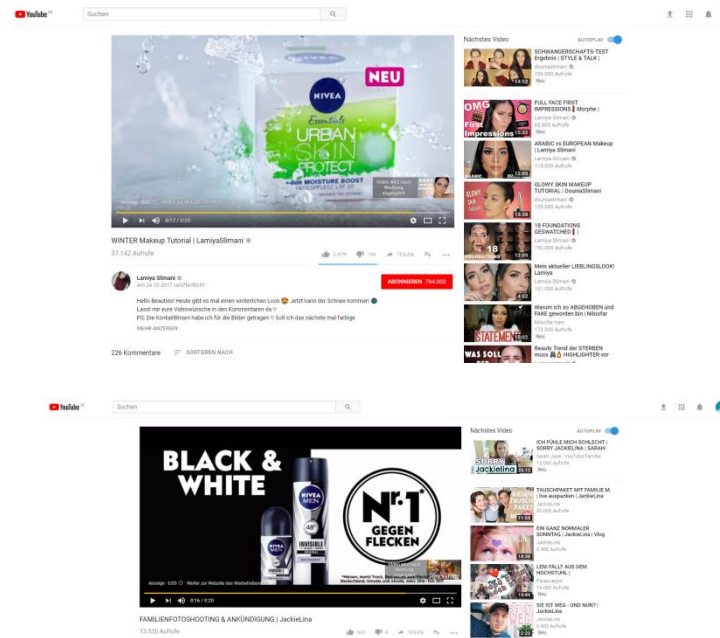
YouTube DE

Suchen

NEU

NIVEA

Essentials

URBAN SKIN PROTECT

+ 24h MOISTURE BOOST

0:17 / 0:35

WINTER Makeup Tutorial | LamiyaSlimani

27.142 Aufrufe

Lamiya Slimani

Am 24.10.2017 veröffentlicht

ABONNIEREN 764.000

Hello Beauties! Heute gibt es mal einen winterlichen Look 😍 Jetzt kann der Schnee kommen
Lasst mir eure Videowünsche in den Kommentaren da
PS: Die Kontaktlinsen habe ich für die Bilder getragen Soll ich das nächste mal farbige

MEHR ANZEIGEN

226 Kommentare

SORTIEREN NACH

Nächstes Video

AUTOPLAY

SCHWANGERSCHAFTS-TEST Ergebnis | STYLE & TALK |
dounasliman
Neu

FULL FACE FIRST IMPRESSIONS | Morphe |
Lamiya Slimani
82.000 Aufrufe
Neu

ARABIC vs EUROPEAN Makeup | Lamiya Slimani
Lamiya Slimani

GLOWY SKIN MAKEUP TUTORIAL | DounaSlimani
dounasliman

18 FOUNDATIONS GESWATCHED | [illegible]
Lamiya Slimani

Mein aktueller LIEBLINGSLOOK! Lamiya
Lamiya Slimani

Warum ich so ABGEHOBEN und FAKE geworden bin | Niloofar
Niloofar
Neu

Beauty Trend der STERBEN muss HIGHLIGHTER vor

YouTube DE

Suchen

BLACK & WHITE

NIVEA MEN

Nº1 GEGEN FLECKEN

0:16 / 0:20

FAMILIENFOTOSHOOTING & ANKÜNDIGUNG | JackieLina

13.530 Aufrufe

Nächstes Video

AUTOPLAY

ICH FÜHLE MICH SCHLECHT | SORRY JACKIELINA | SARAH
Sarah Jane - YouTube Familie
12.000 Aufrufe
Neu

TAUSCHPAKET MIT FAMILIE M. | live auspacken | JackieLina
JackieLina

EIN GANZ NORMALER SONNTAG | JackieLina | Vlog
JackieLina

LENI FÄLLT AUS DEM HOCHSTUHL !
Pamasvlogs

SIE IST WEG - UND NUN? | JackieLina
JackieLina
Neu